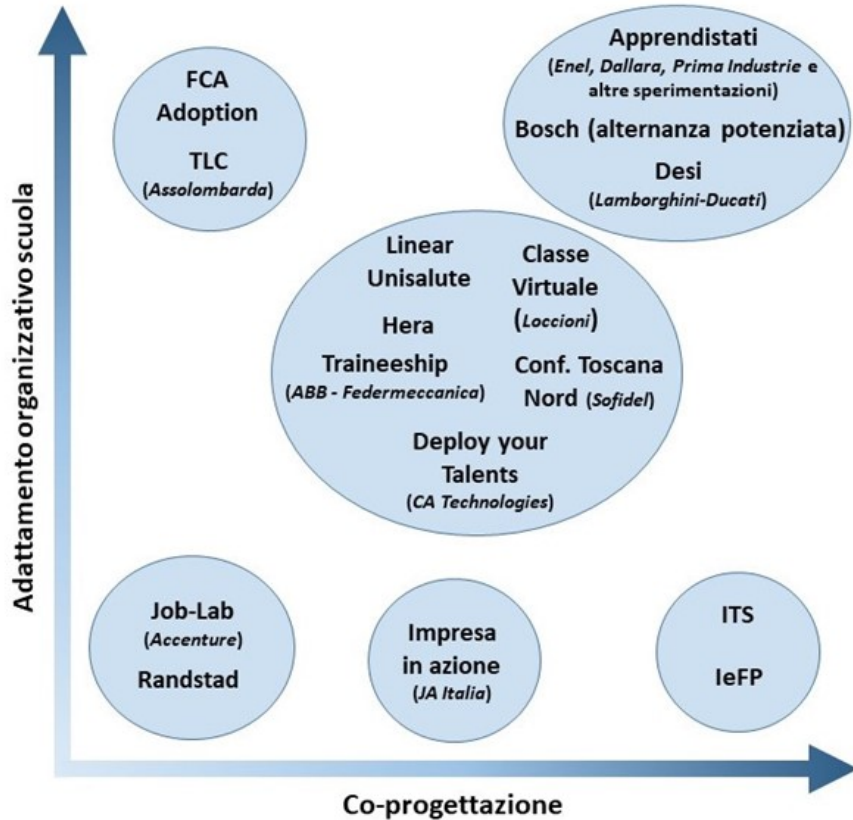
Adattamento organizzativo scuola

FCA
Adoption

TLC
(Assolombarda)

Apprendistati
(Enel, Dallara, Prima Industrie e altre sperimentazioni)
Bosch (alternanza potenziata)
Desi
(Lamborghini-Ducati)

Linear
Unisalute

Hera
Traineeship
(ABB - Federmeccanica)

Classe
Virtuale
(Loccioni)

Conf. Toscana
Nord (Sofidel)

Deploy your
Talents
(CA Technologies)

Job-Lab
(Accenture)
Randstad

Impresa
in azione
(JA Italia)

ITS
IeFP

Co-progettazione